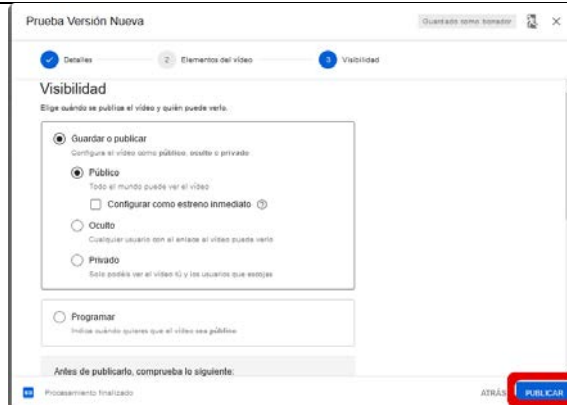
Prueba Versión Nueva

Guardado como borrador

Detalles

2 Elementos del vídeo

3 Visibilidad

Visibilidad

Elige cuándo se publica el vídeo y quién puede verlo.

Guardar o publicar

Configura el vídeo como público, oculto o privado

Público

Todo el mundo puede ver el vídeo

Configurar como estreno inmediato

Oculto

Cualquier usuario con el enlace al vídeo puede verlo

Privado

Solo podrás ver el vídeo tú y los usuarios que escojas

Programar

Indica cuándo quieres que el vídeo sea público

Antes de publicarlo, comprueba lo siguiente:

Procesamiento finalizado

ATRÁS

PUBLICAR